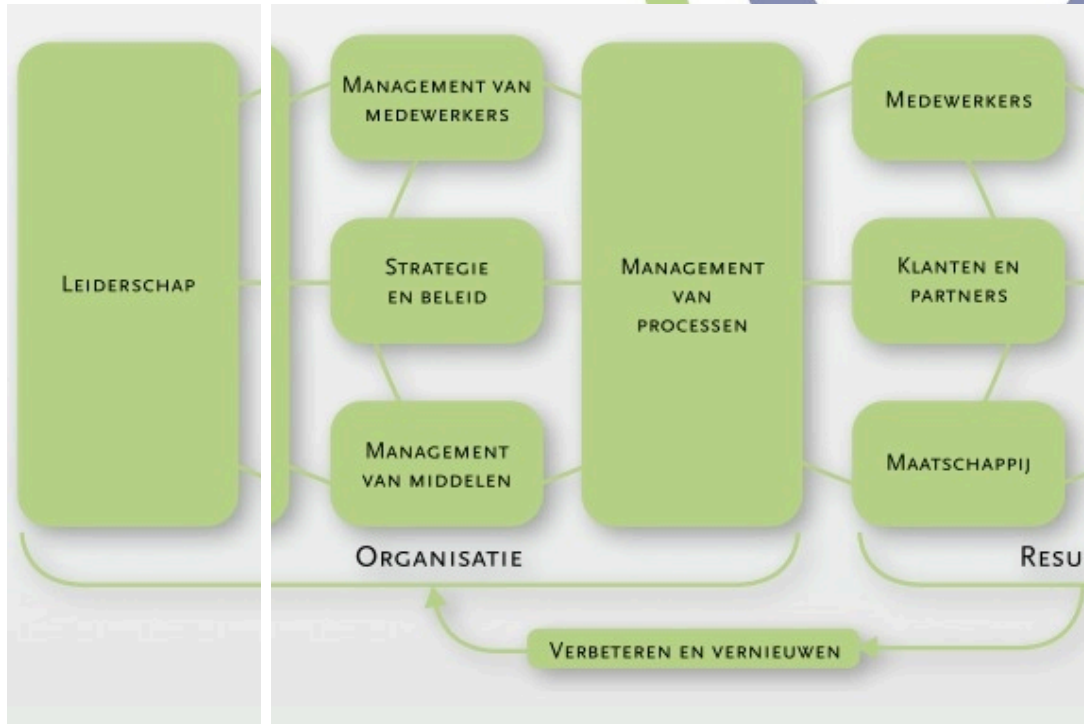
Leiderschap

Management van medewerkers

Strategie en beleid

Management van middelen

Management van processen

Medewerkers

Klanten en partners

Maatschappij

Organisatie

Resu

Verbeteren en vernieuwen